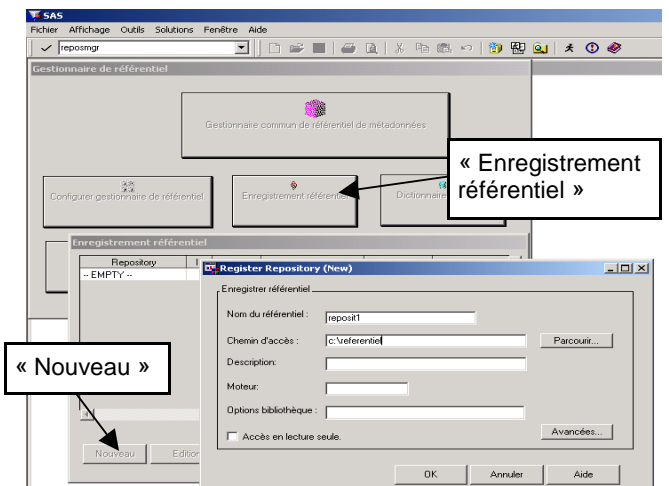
SAS

Fichier Affichage Outils Solutions Fenêtre Aide

reposmgr

Gestionnaire de référentiel

Gestionnaire commun de référentiel de métadonnées

« Enregistrement référentiel »

Configurer gestionnaire de référentiel

Enregistrement référentiel

Dictionnaire

Enregistrement référentiel

Repository

-- EMPTY --

Register Repository (New)

Enregistrer référentiel

Nom du référentiel : reposit1

Chemin d'accès : c:\referentiel

Parcourir...

Description:

Moteur:

Options bibliothèque :

Accès en lecture seule.

Avancées...

« Nouveau »

Nouveau

Edition

OK

Annuler

Aide